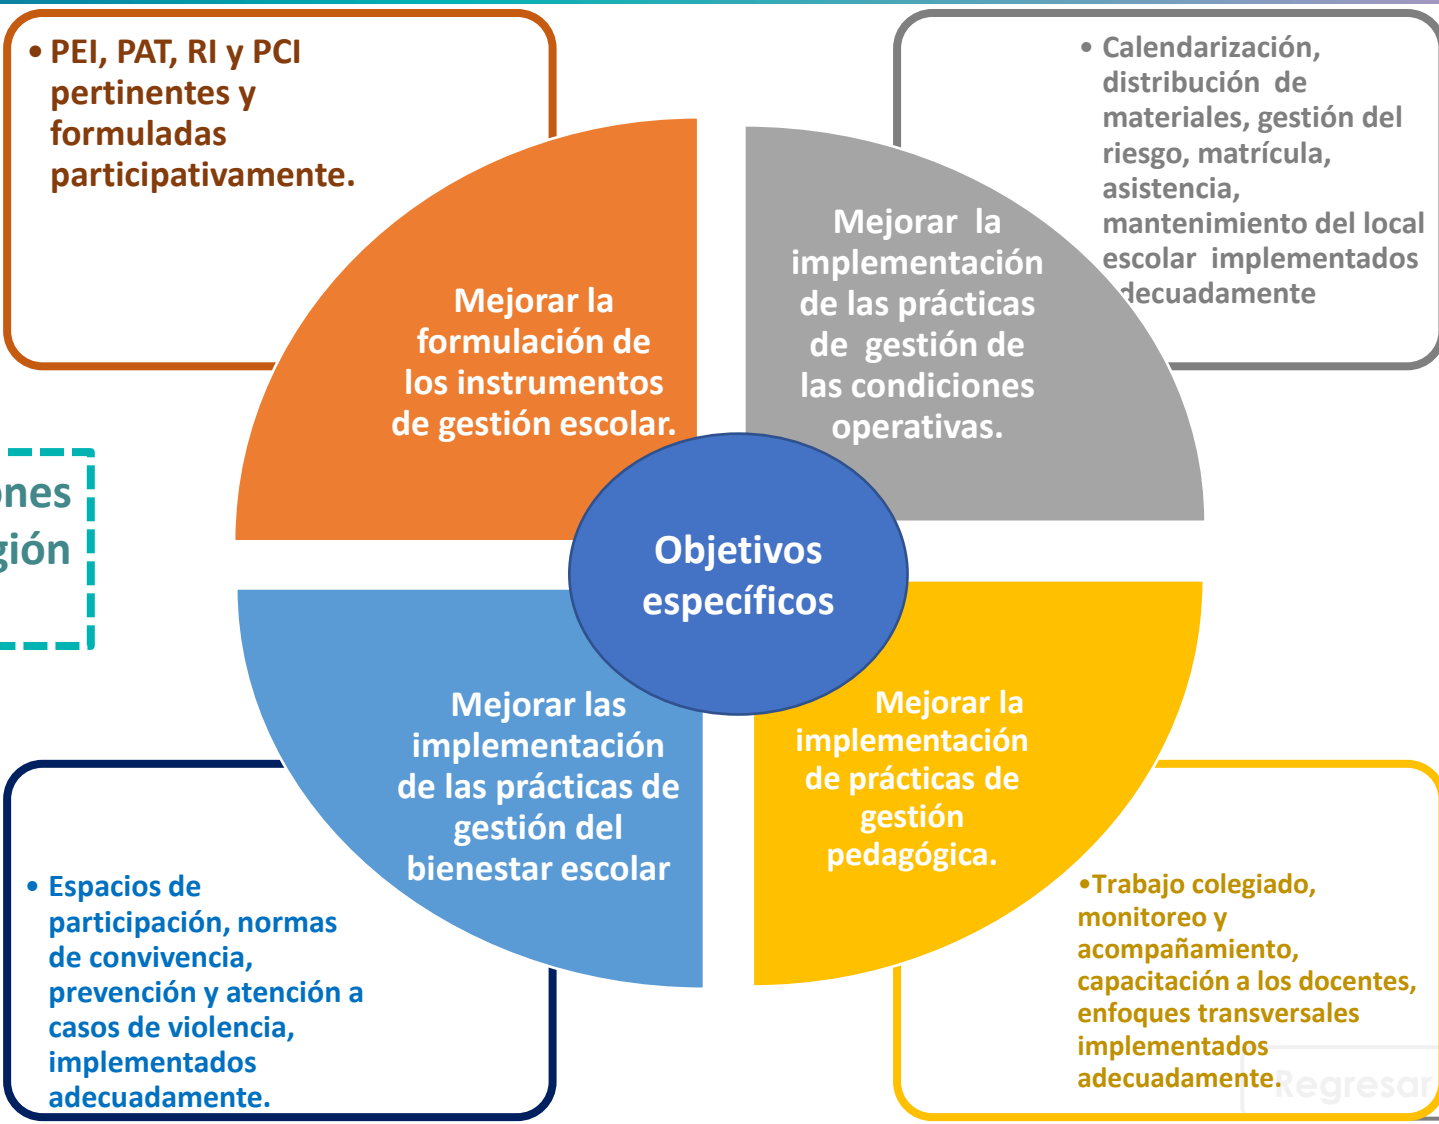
• PEI, PAT, RI y PCI pertinentes y formuladas participativamente.

• Calendarización, distribución de materiales, gestión del riesgo, matrícula, asistencia, mantenimiento del local escolar implementados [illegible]decuadamente

Mejorar la formulación de los instrumentos de gestión escolar.

Mejorar la implementación de las prácticas de gestión de las condiciones operativas.

ones
gión

Objetivos específicos

Mejorar las implementación de las prácticas de gestión del bienestar escolar

Mejorar la implementación de prácticas de gestión pedagógica.

• Espacios de participación, normas de convivencia, prevención y atención a casos de violencia, implementados adecuadamente.

•Trabajo colegiado, monitoreo y acompañamiento, capacitación a los docentes, enfoques transversales implementados adecuadamente.

Regresar